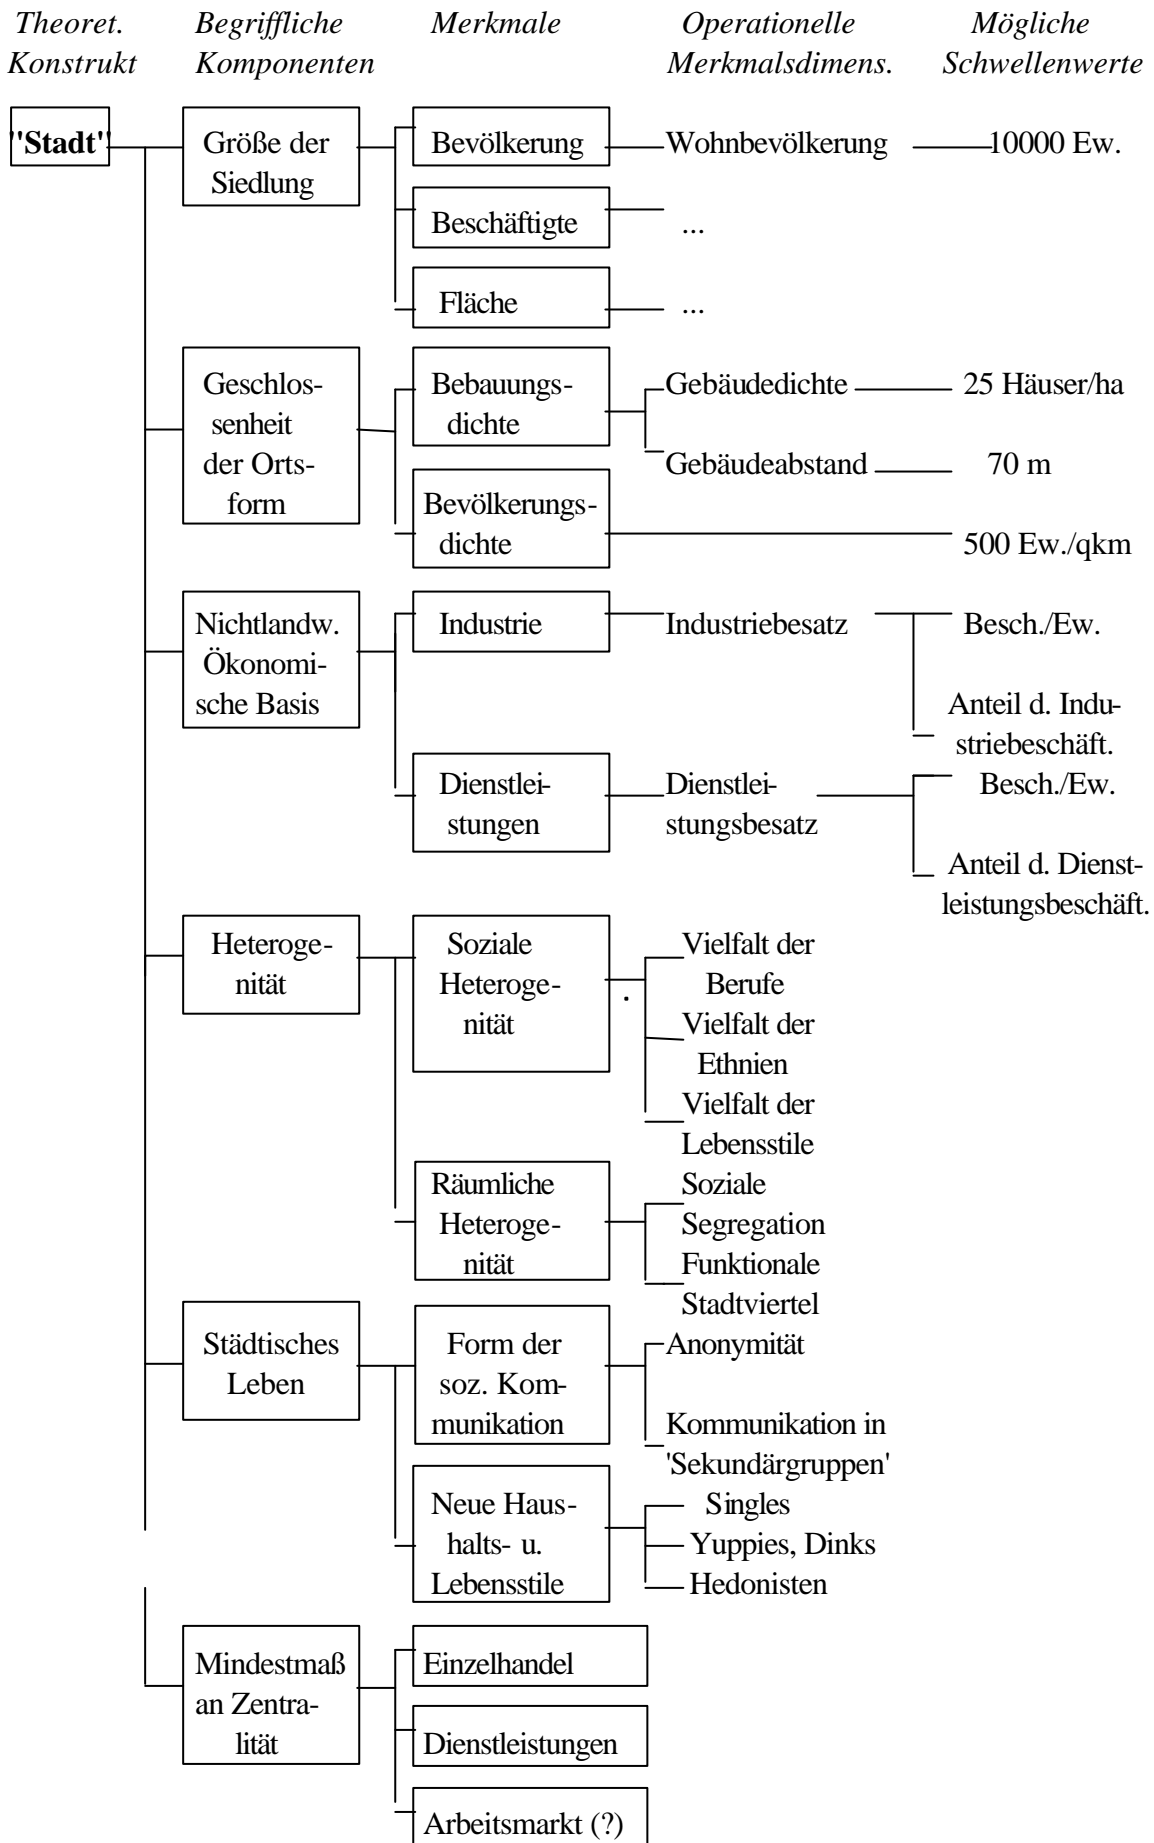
Theoret. Konstrukt

Begriffliche Komponenten

Merkmale

Operationelle Merkmalsdimens.

Mögliche Schwellenwerte

'Stadt'

Größe der Siedlung

Bevölkerung

Wohnbevölkerung

10000 Ew.

Beschäftigte

...

Fläche

...

Geschlossenheit der Ortsform

Bebauungsdichte

Gebäudedichte

25 Häuser/ha

Gebäudeabstand

70 m

Bevölkerungsdichte

500 Ew./qkm

Nichtlandw. Ökonomische Basis

Industrie

Industriebesatz

Besch./Ew.

Anteil d. Industriebeschäft.

Dienstleistungen

Dienstleistungsbesatz

Besch./Ew.

Anteil d. Dienstleistungsbeschäft.

Heterogenität

Soziale Heterogenität

Vielfalt der Berufe

Vielfalt der Ethnien

Vielfalt der Lebensstile

Räumliche Heterogenität

Soziale Segregation

Funktionale Stadtviertel

Städtisches Leben

Form der soz. Kommunikation

Anonymität

Kommunikation in 'Sekundärgruppen'

Neue Haushalts- u. Lebensstile

Singles

Yuppies, Dinks

Hedonisten

Mindestmaß an Zentralität

Einzelhandel

Dienstleistungen

Arbeitsmarkt (?)